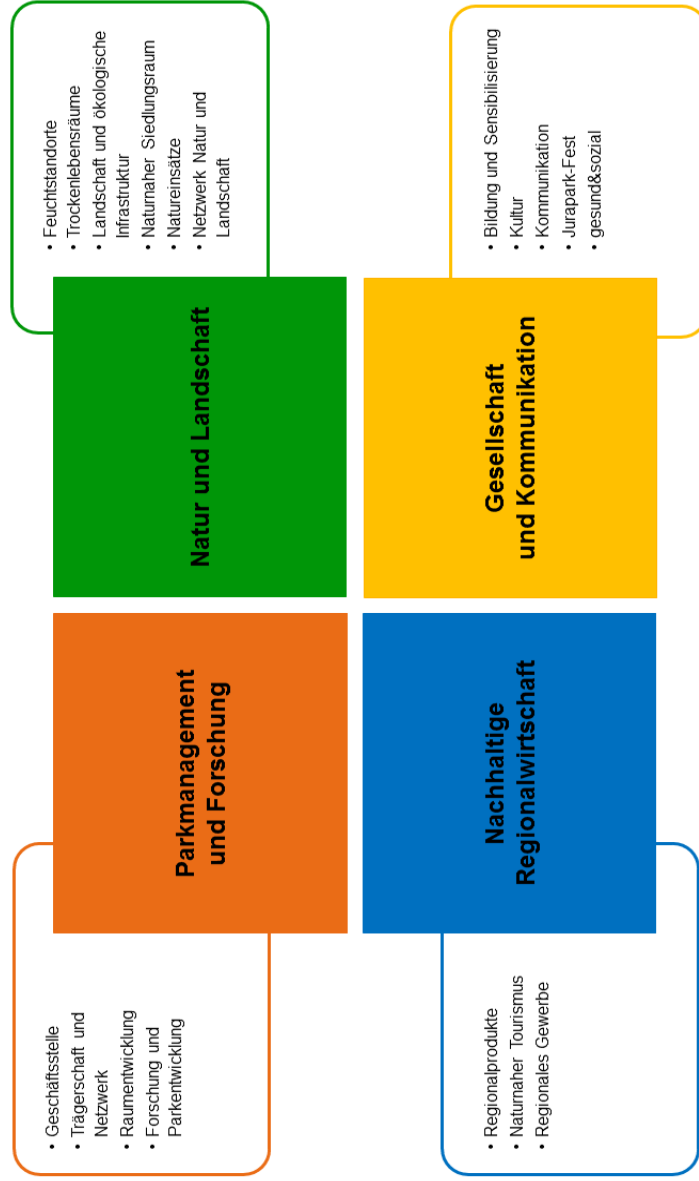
Natur und Landschaft

• Feuchtstandorte
• Trockenlebensräume
• Landschaft und ökologische Infrastruktur
• Naturnaher Siedlungsraum
• Natureinsätze
• Netzwerk Natur und Landschaft

Gesellschaft und Kommunikation

• Bildung und Sensibilisierung
• Kultur
• Kommunikation
• Jurapark-Fest
• gesund&sozial

Parkmanagement und Forschung

• Geschäftsstelle
• Trägerschaft und Netzwerk
• Raumentwicklung
• Forschung und Parkentwicklung

Nachhaltige Regionalwirtschaft

• Regionalprodukte
• Naturnaher Tourismus
• Regionales Gewerbe